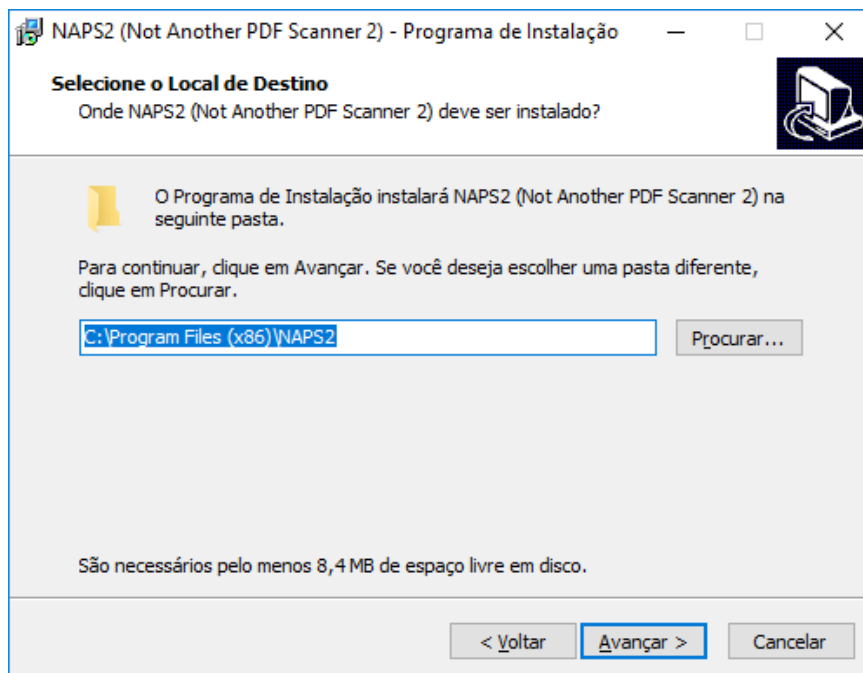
NAPS2 (Not Another PDF Scanner 2) - Programa de Instalação

Selecione o Local de Destino
Onde NAPS2 (Not Another PDF Scanner 2) deve ser instalado?

O Programa de Instalação instalará NAPS2 (Not Another PDF Scanner 2) na seguinte pasta.

Para continuar, clique em Avançar. Se você deseja escolher uma pasta diferente, clique em Procurar.

C:\Program Files (x86)\NAPS2

Procurar...

São necessários pelo menos 8,4 MB de espaço livre em disco.

< Voltar

Avançar >

Cancelar